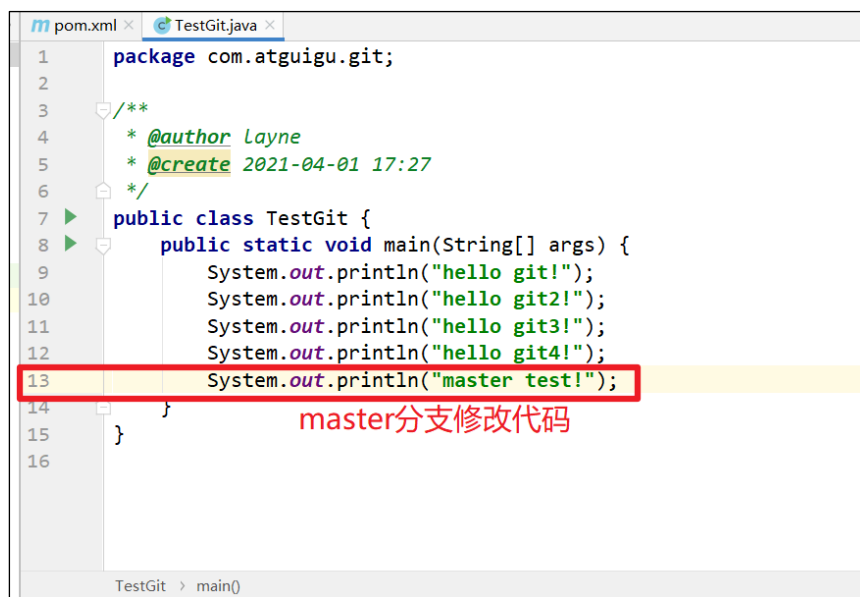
m pom.xml × TestGit.java ×

1 package com.atguigu.git;
2
3 /**
4 * @author layne
5 * @create 2021-04-01 17:27
6 */
7 public class TestGit {
8 public static void main(String[] args) {
9 System.out.println("hello git!");
10 System.out.println("hello git2!");
11 System.out.println("hello git3!");
12 System.out.println("hello git4!");
13 System.out.println("master test!");
14 }
15 }
16

master分支修改代码

TestGit › main()